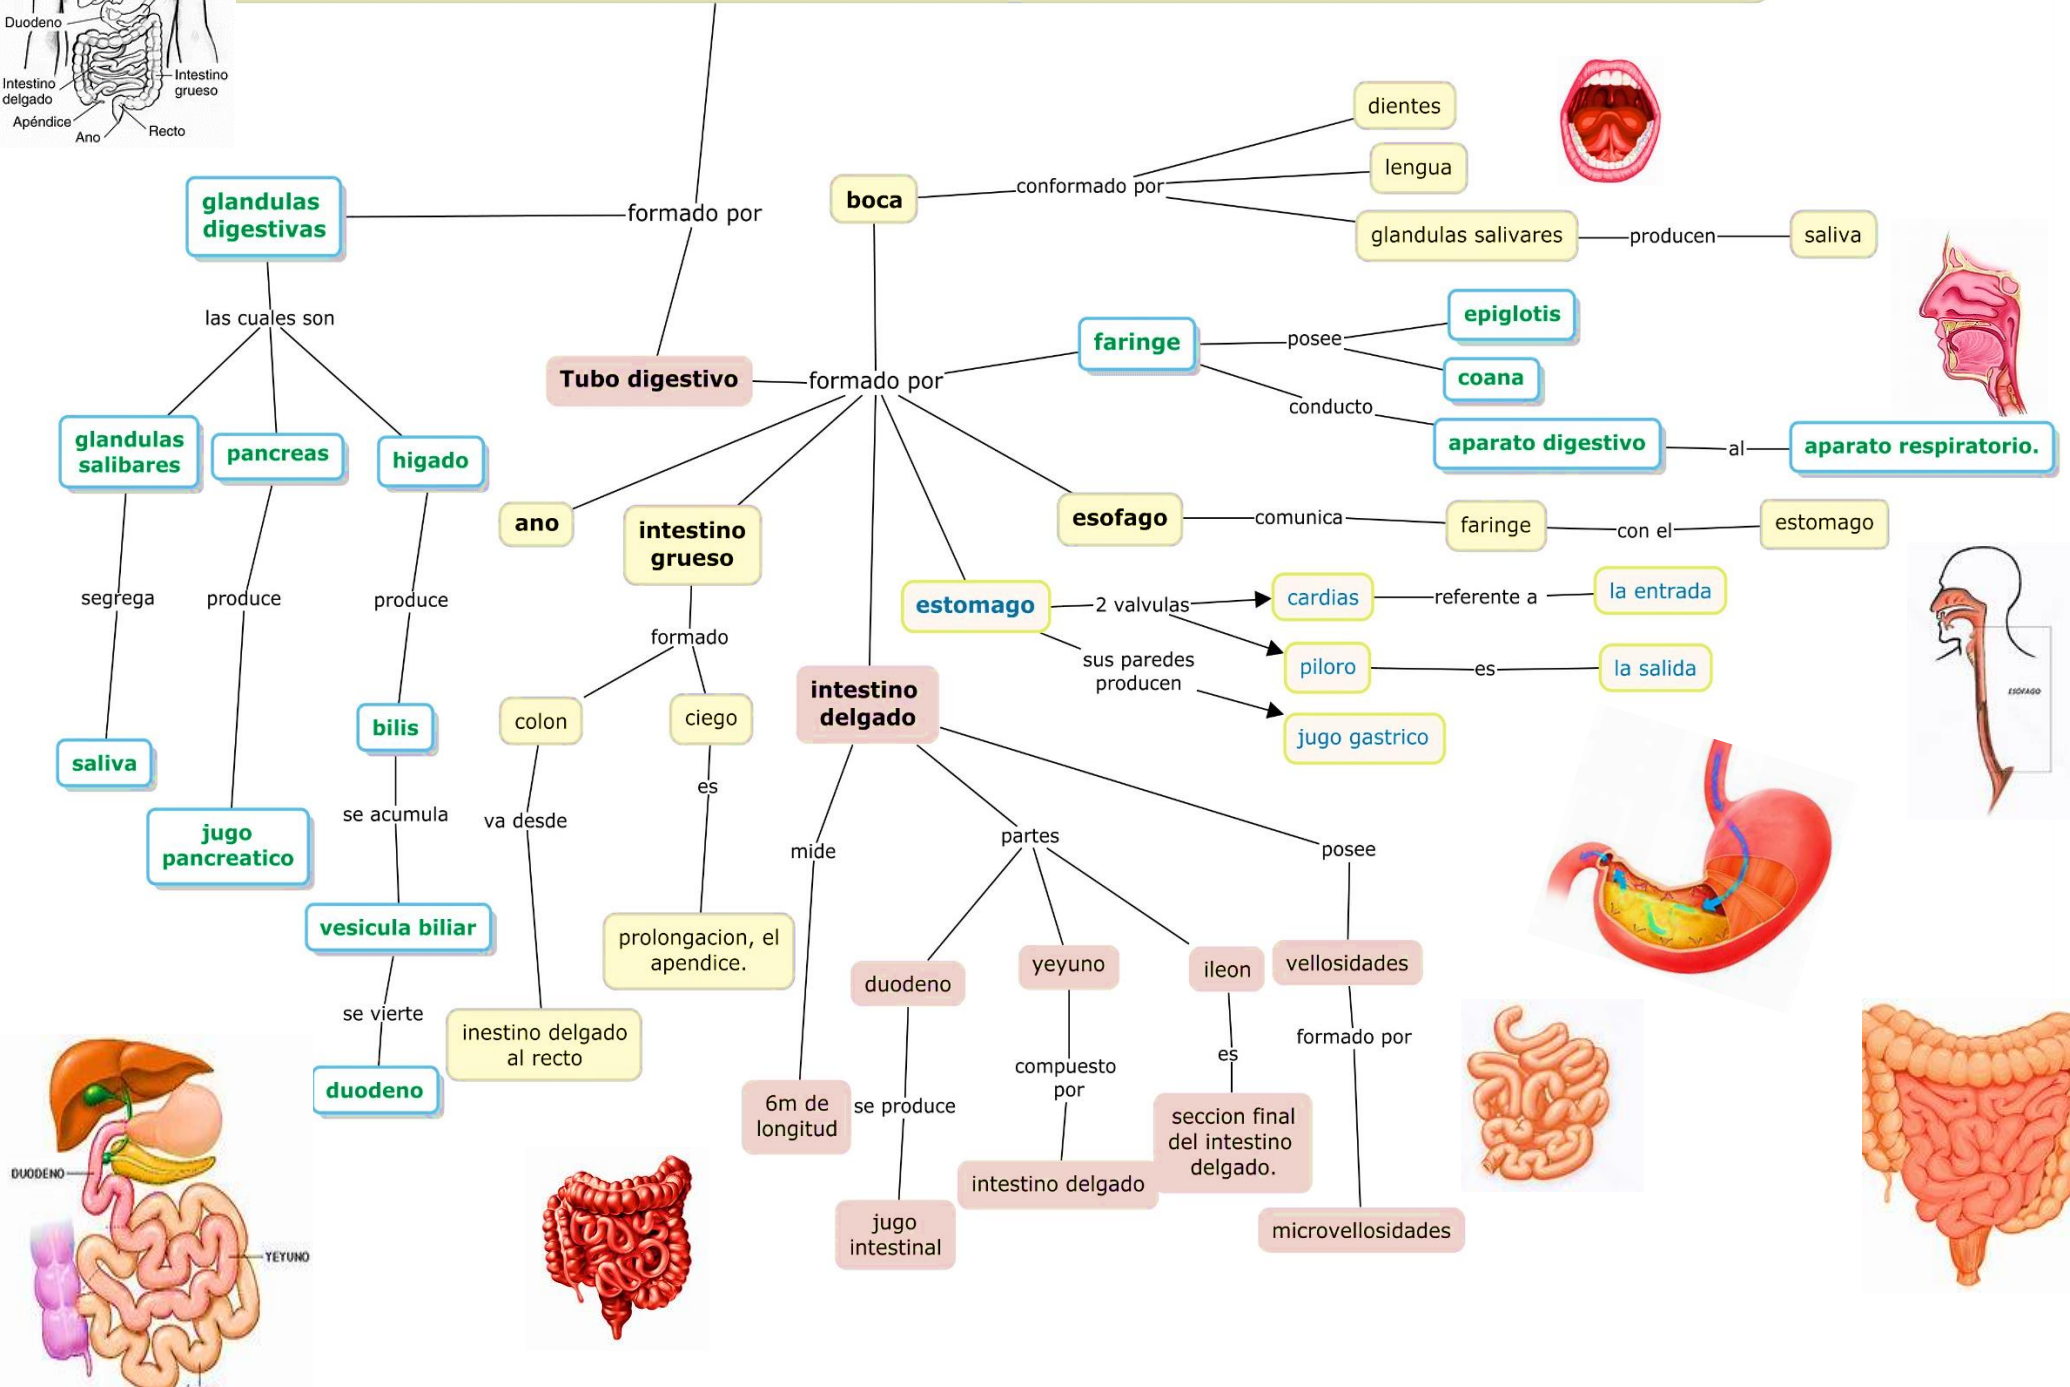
Duodeno
Intestino delgado
Intestino grueso
Apéndice
Ano
Recto

formado por

glandulas digestivas
las cuales son
glandulas salibares
segrega
saliva
pancreas
produce
jugo pancreatico
higado
produce
bilis
se acumula
vesicula biliar
se vierte
duodeno

Tubo digestivo
formado por

boca
conformado por
dientes
lengua
glandulas salivares
producen
saliva

faringe
posee
epiglotis
coana
conducto
aparato digestivo
al
aparato respiratorio.

esofago
comunica
faringe
con el
estomago

estomago
2 valvulas
cardias
referente a
la entrada
piloro
es
la salida
sus paredes producen
jugo gastrico

ano

intestino grueso
formado
colon
va desde
inestino delgado al recto
ciego
es
prolongacion, el apendice.

intestino delgado
mide
6m de longitud
partes
duodeno
se produce
jugo intestinal
yeyuno
compuesto por
intestino delgado
ileon
es
seccion final del intestino delgado.
posee
vellosidades
formado por
microvellosidades

DUODENO
YEYUNO
ESOFAGO